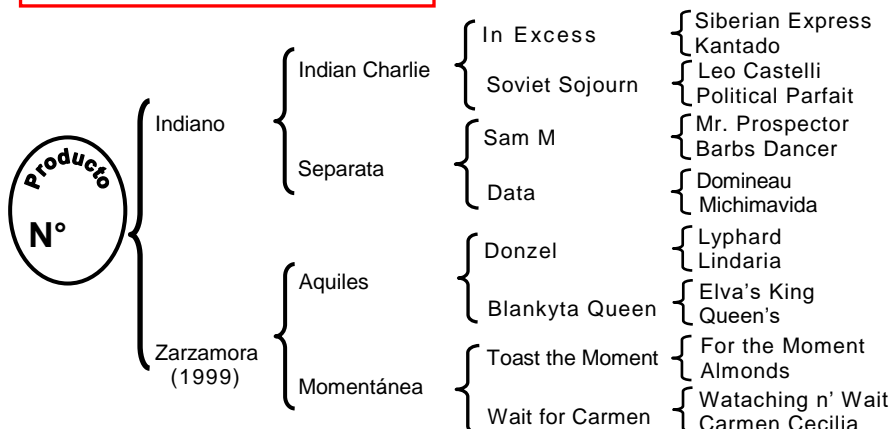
Producto
N°

Indiano
Indian Charlie
In Excess
Siberian Express
Kantado
Soviet Sojourn
Leo Castelli
Political Parfait
Separata
Sam M
Mr. Prospector
Barbs Dancer
Data
Domineau
Michimavida

Zarzamora (1999)
Aquiles
Donzel
Lyphard
Lindaria
Blankyta Queen
Elva's King
Queen's
Momentánea
Toast the Moment
For the Moment
Almonds
Wait for Carmen
Wataching n' Wait
Carmen Cecilia